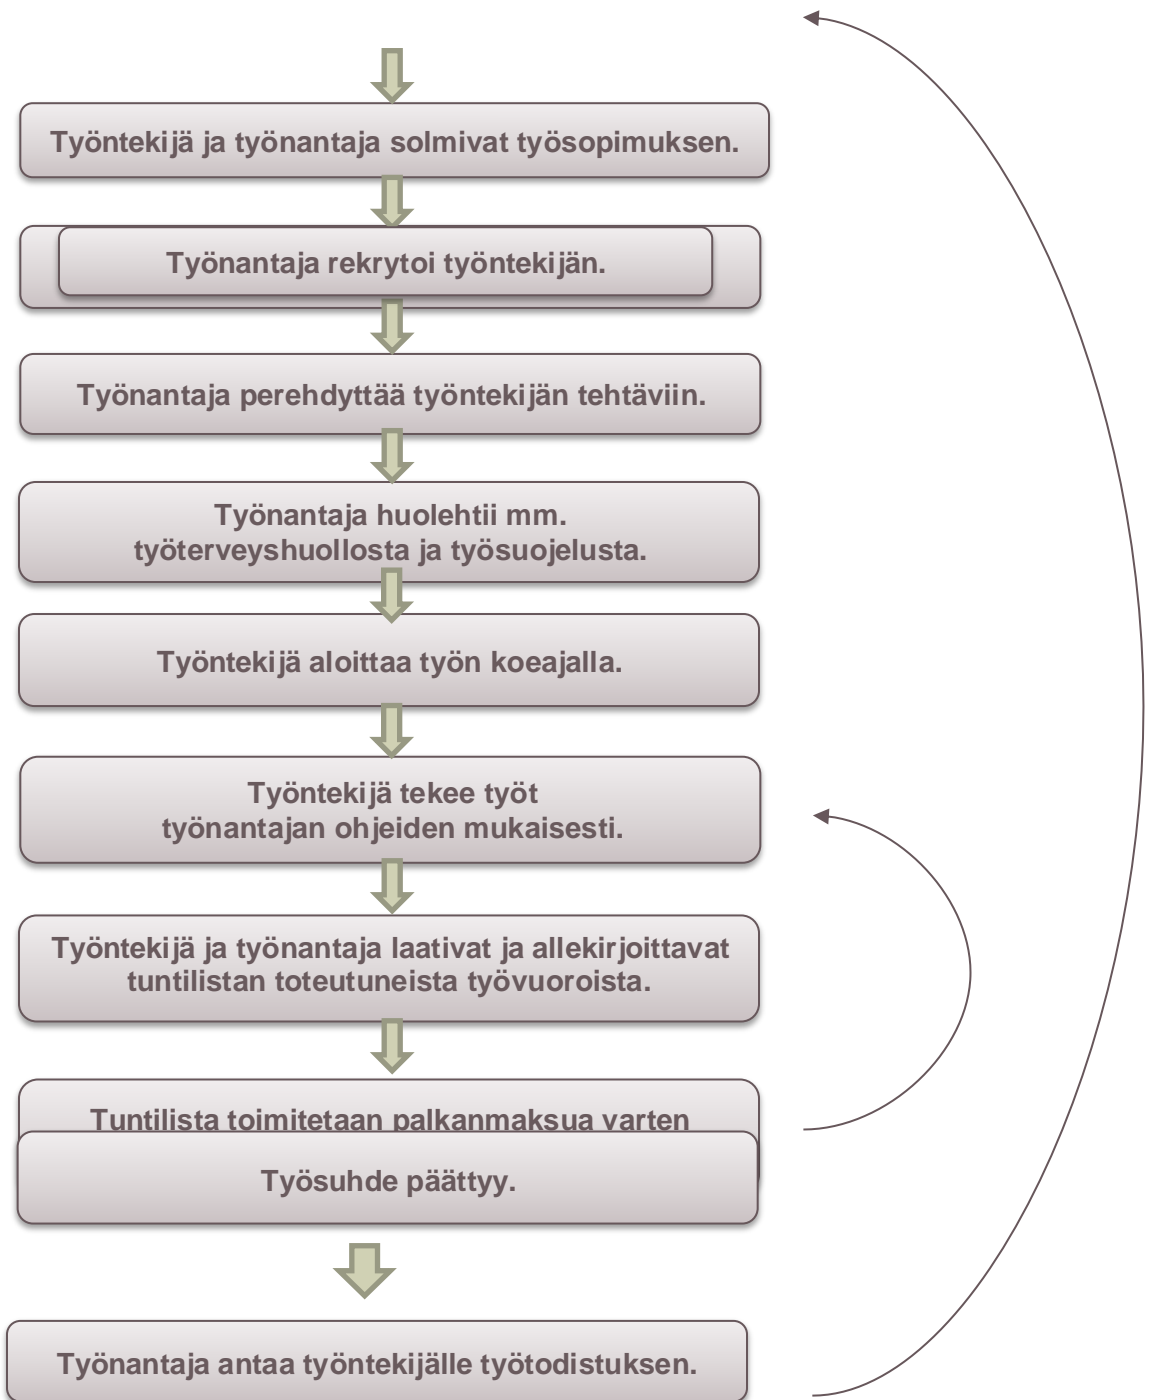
Työntekijä ja työnantaja solmivat työsopimuksen.

Työnantaja rekrytoi työntekijän.

Työnantaja perehdyttää työntekijän tehtäviin.

Työnantaja huolehtii mm. työterveyshuollosta ja työsuojelusta.

Työntekijä aloittaa työn koeajalla.

Työntekijä tekee työt työnantajan ohjeiden mukaisesti.

Työntekijä ja työnantaja laativat ja allekirjoittavat tuntilistan toteutuneista työvuoroista.

Tuntilista toimitetaan palkanmaksua varten

Työsuhde päättyy.

Työnantaja antaa työntekijälle työtodistuksen.